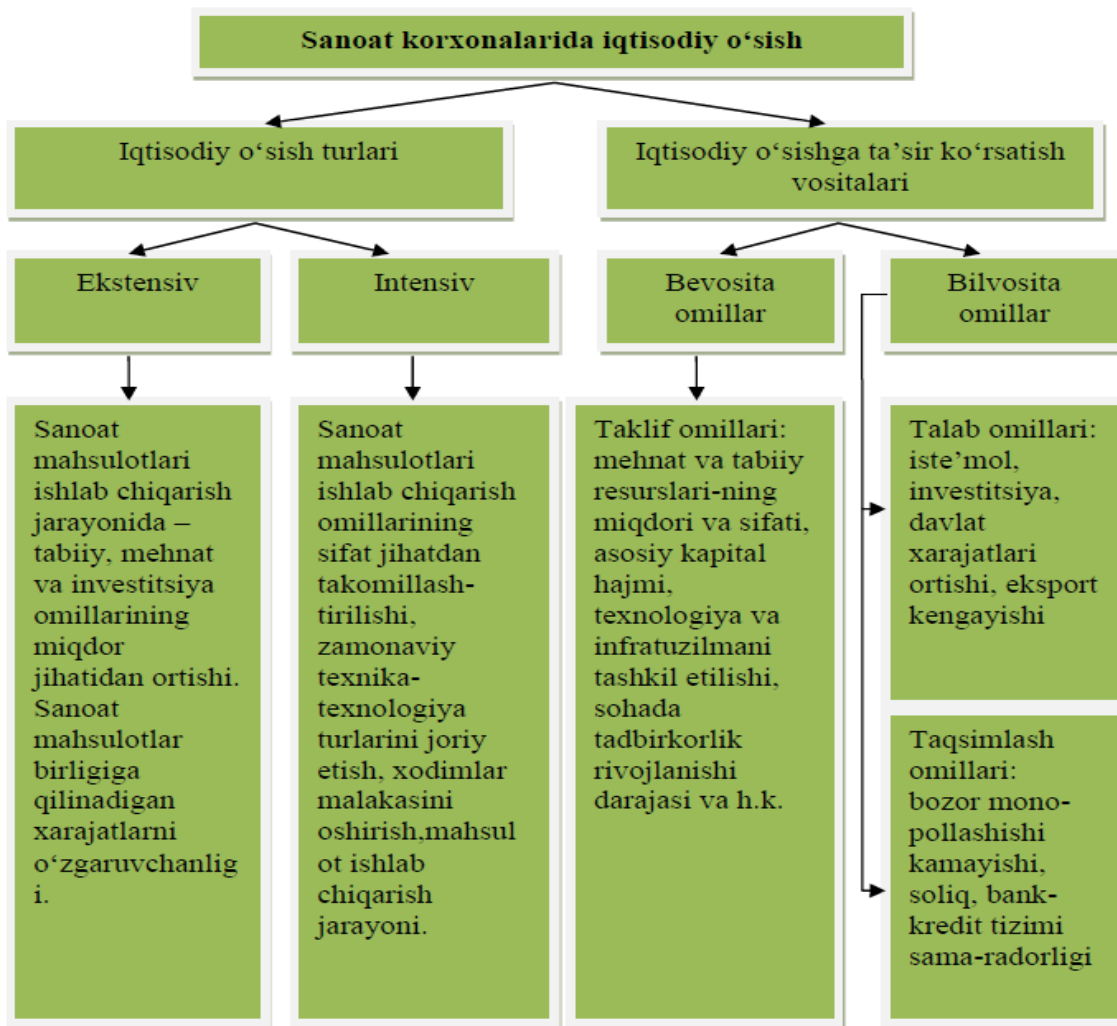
Sanoat korxonalarida iqtisodiy o‘sish

Iqtisodiy o‘sish turlari

Iqtisodiy o‘sishga ta’sir ko‘rsatish vositalari

Ekstensiv

Intensiv

Bevosita omillar

Bilvosita omillar

Sanoat mahsulotlari ishlab chiqarish jarayonida – tabiiy, mehnat va investitsiya omillarining miqdor jihatidan ortishi. Sanoat mahsulotlar birligiga qilinadigan xarajatlarni o‘zgaruvchanligi.

Sanoat mahsulotlari ishlab chiqarish omillarining sifat jihatdan takomillashtirilishi, zamonaviy texnika-texnologiya turlarini joriy etish, xodimlar malakasini oshirish,mahsulot ishlab chiqarish jarayoni.

Taklif omillari: mehnat va tabiiy resurslari-ning miqdori va sifati, asosiy kapital hajmi, texnologiya va infratuzilmani tashkil etilishi, sohada tadbirkorlik rivojlanishi darajasi va h.k.

Talab omillari: iste’mol, investitsiya, davlat xarajatlari ortishi, eksport kengayishi

Taqsimlash omillari: bozor monopollashishi kamayishi, soliq, bank-kredit tizimi sama-radorligi